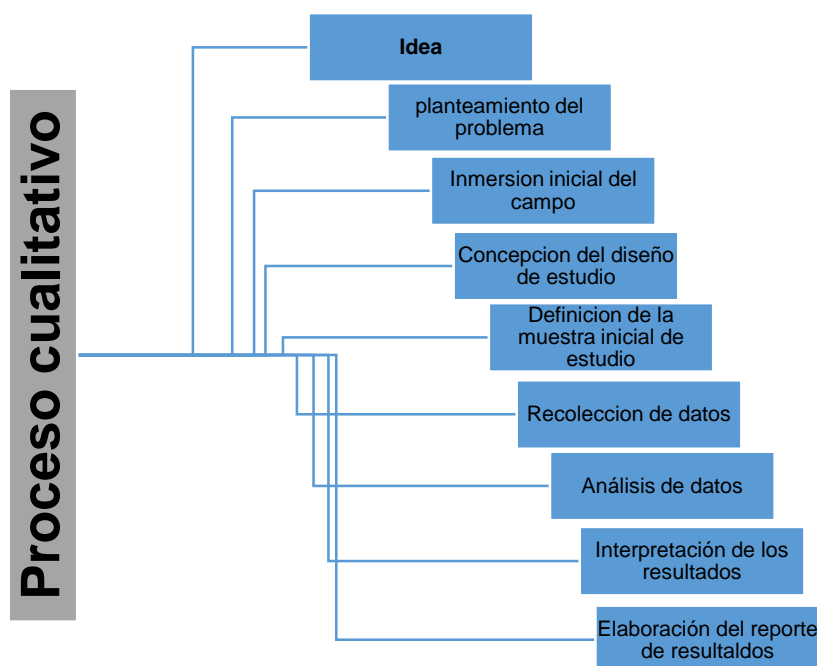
Proceso cualitativo

Idea

planteamiento del problema

Inmersion inicial del campo

Concepcion del diseño de estudio

Definicion de la muestra inicial de estudio

Recoleccion de datos

Análisis de datos

Interpretación de los resultados

Elaboración del reporte de resultaldos